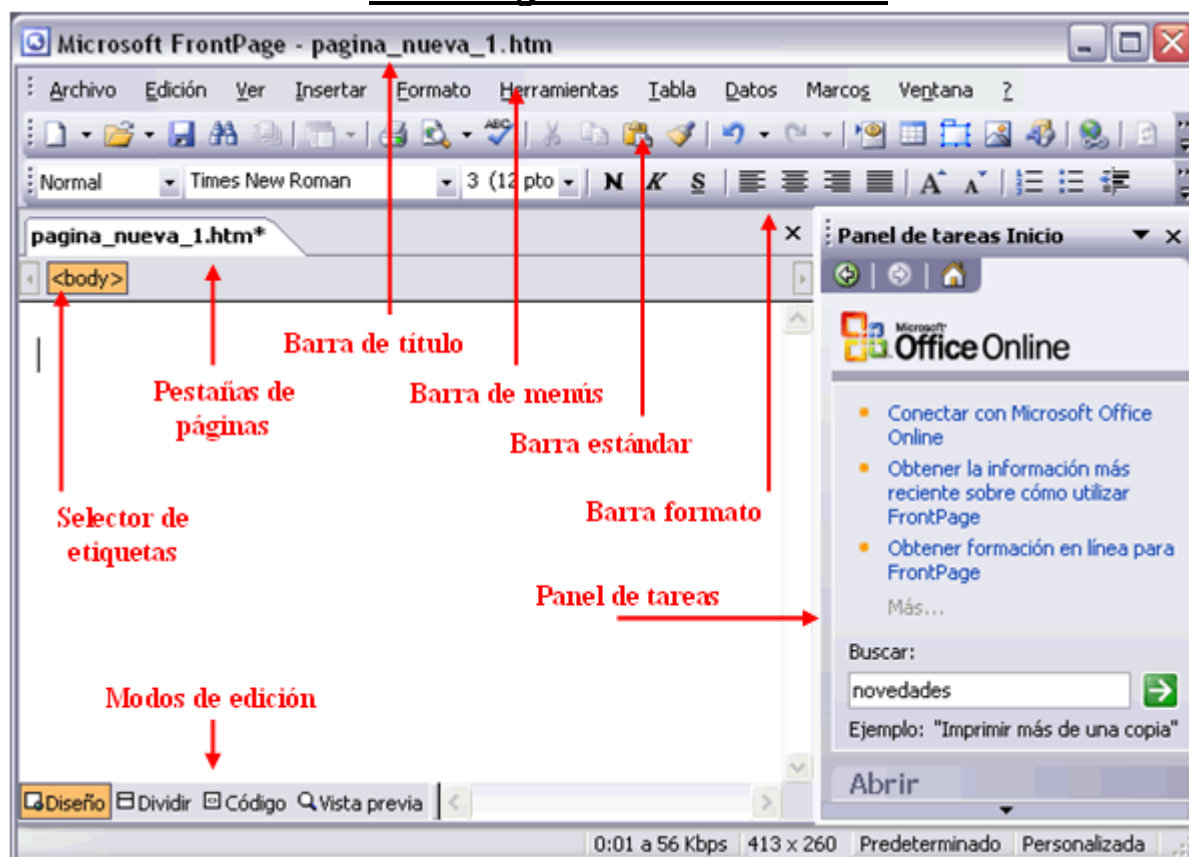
Microsoft FrontPage - pagina_nueva_1.htm

Archivo Edición Ver Insertar Formato Herramientas Tabla Datos Marcos Ventana ?

Normal Times New Roman 3 (12 pto N K S

pagina_nueva_1.htm*

<body>

Panel de tareas Inicio

Microsoft Office Online

Conectar con Microsoft Office Online

Obtener la información más reciente sobre cómo utilizar FrontPage

Obtener formación en línea para FrontPage

Más...

Buscar:

novedades

Ejemplo: "Imprimir más de una copia"

Abrir

Barra de título

Pestañas de páginas

Barra de menús

Barra estándar

Selector de etiquetas

Barra formato

Panel de tareas

Modos de edición

Diseño Dividir Código Vista previa

0:01 a 56 Kbps 413 x 260 Predeterminado Personalizada